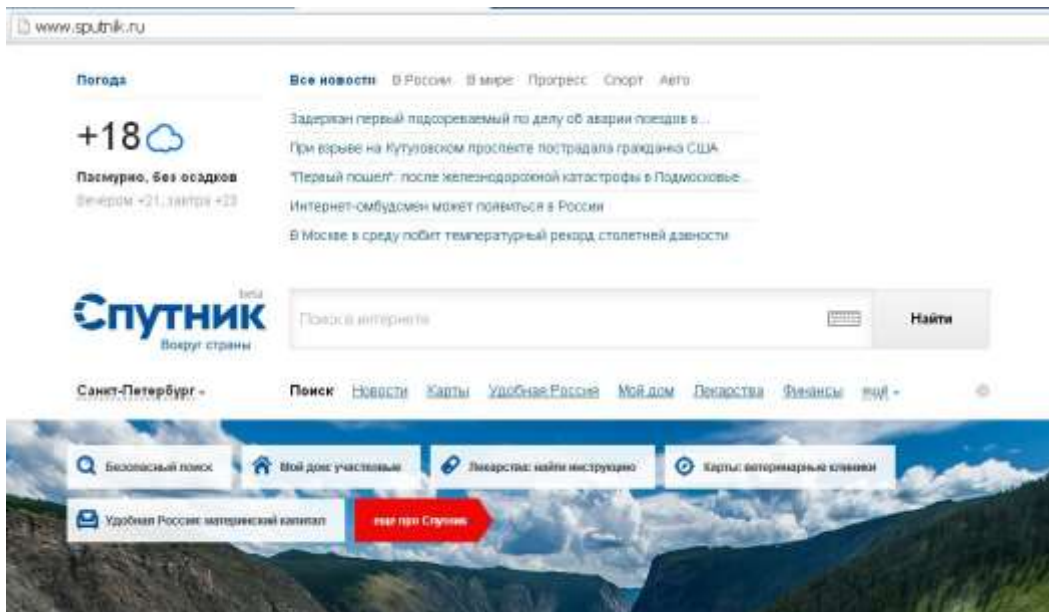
www.sputnik.ru

Погода

+18

Пасмурно, без осадков

Вечером +21, завтра +23

Все новости В России В мире Прогресс Спорт Авто

Задержан первый подозреваемый по делу об аварии поездов в...

При взрыве на Кутузовском проспекте пострадала гражданка США

"Первый пошел": после железнодорожной катастрофы в Подмосковье...

Интернет-омбудсмен может появиться в России

В Москве в среду побит температурный рекорд столетней давности

beta

Спутник

Вокруг страны

Поиск в интернете

Найти

Санкт-Петербург

Поиск Новости Карты Удобная Россия Мой дом Лекарства Финансы ещё

Безопасный поиск

Мой дом: участковые

Лекарства: найти инструкцию

Карты: ветеринарные клиники

Удобная Россия: материнский капитал

ещё про Спутник